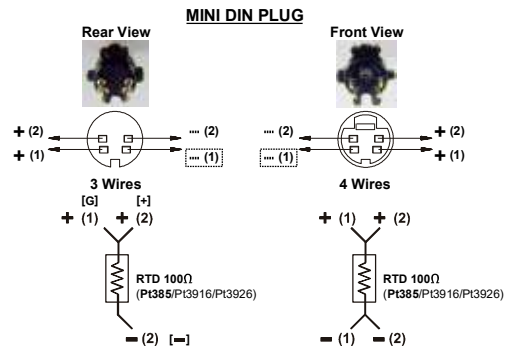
MINI DIN PLUG

Rear View

+ (2)
+ (1)
··· (2)
··· (1)

3 Wires

[G]
+ (1)
[+]
+ (2)

RTD 100Ω
(Pt385/Pt3916/Pt3926)

− (2) [−]

Front View

··· (2)
··· (1)
+ (2)
+ (1)

4 Wires

+ (1)
+ (2)

RTD 100Ω
(Pt385/Pt3916/Pt3926)

− (1)
− (2)